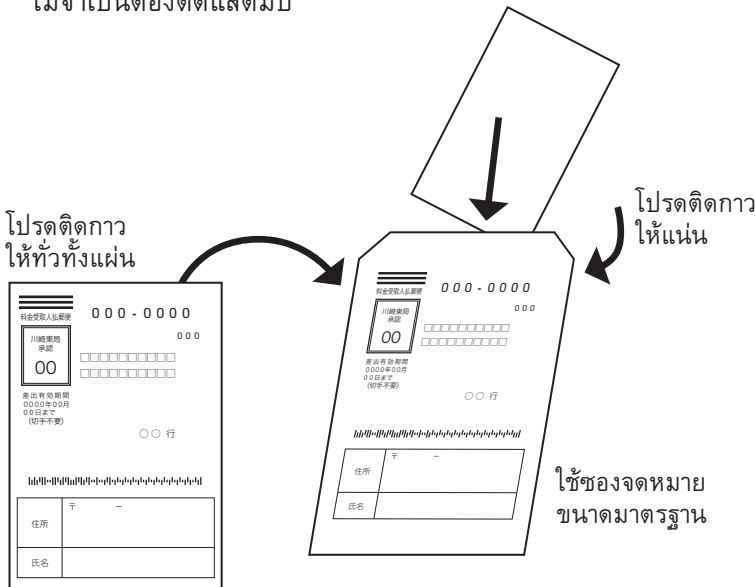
ไม่จำเป็นต้องติดแสตมป์

โปรดติดกาว ให้ทั่วทั้งแผ่น

料金受取人払郵便

000-0000

000

川崎東局 承認

00

□□□□□□□□□□
□□□□□□□□□□

差出有効期間 0000年00月 00日まで (切手不要)

○○ 行

| 住所 | 〒 − |
|---|---|
| 氏名 | |

โปรดติดกาว ให้แน่น

料金受取人払郵便

000-0000

000

川崎東局 承認

00

□□□□□□□□□□
□□□□□□□□□□

差出有効期間 0000年00月 00日まで (切手不要)

○○ 行

| 住所 | 〒 − |
|---|---|
| 氏名 | |

ใช้ซองจดหมาย ขนาดมาตรฐาน